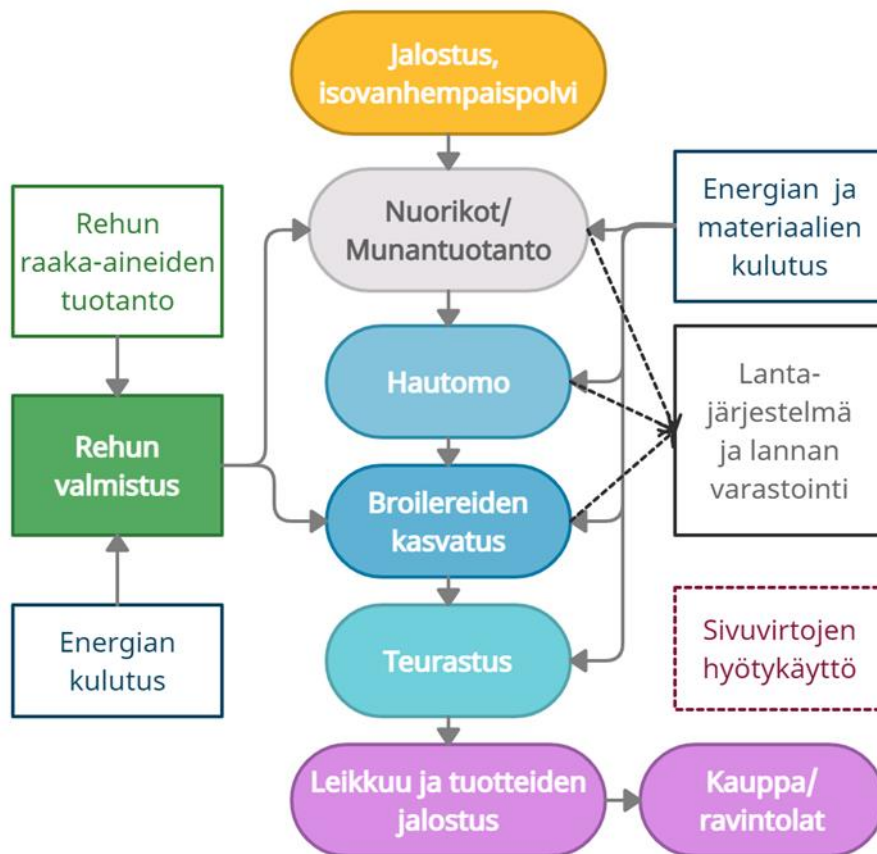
Jalostus, isovanhempaispolvi

Rehun raaka-aineiden tuotanto

Nuorikot/ Munantuotanto

Energian ja materiaalien kulutus

Hautomo

Lanta-järjestelmä ja lannan varastointi

Rehun valmistus

Broilereiden kasvatus

Energian kulutus

Teurastus

Sivuvirtojen hyötykäyttö

Leikkuu ja tuotteiden jalostus

Kauppa/ ravintolat